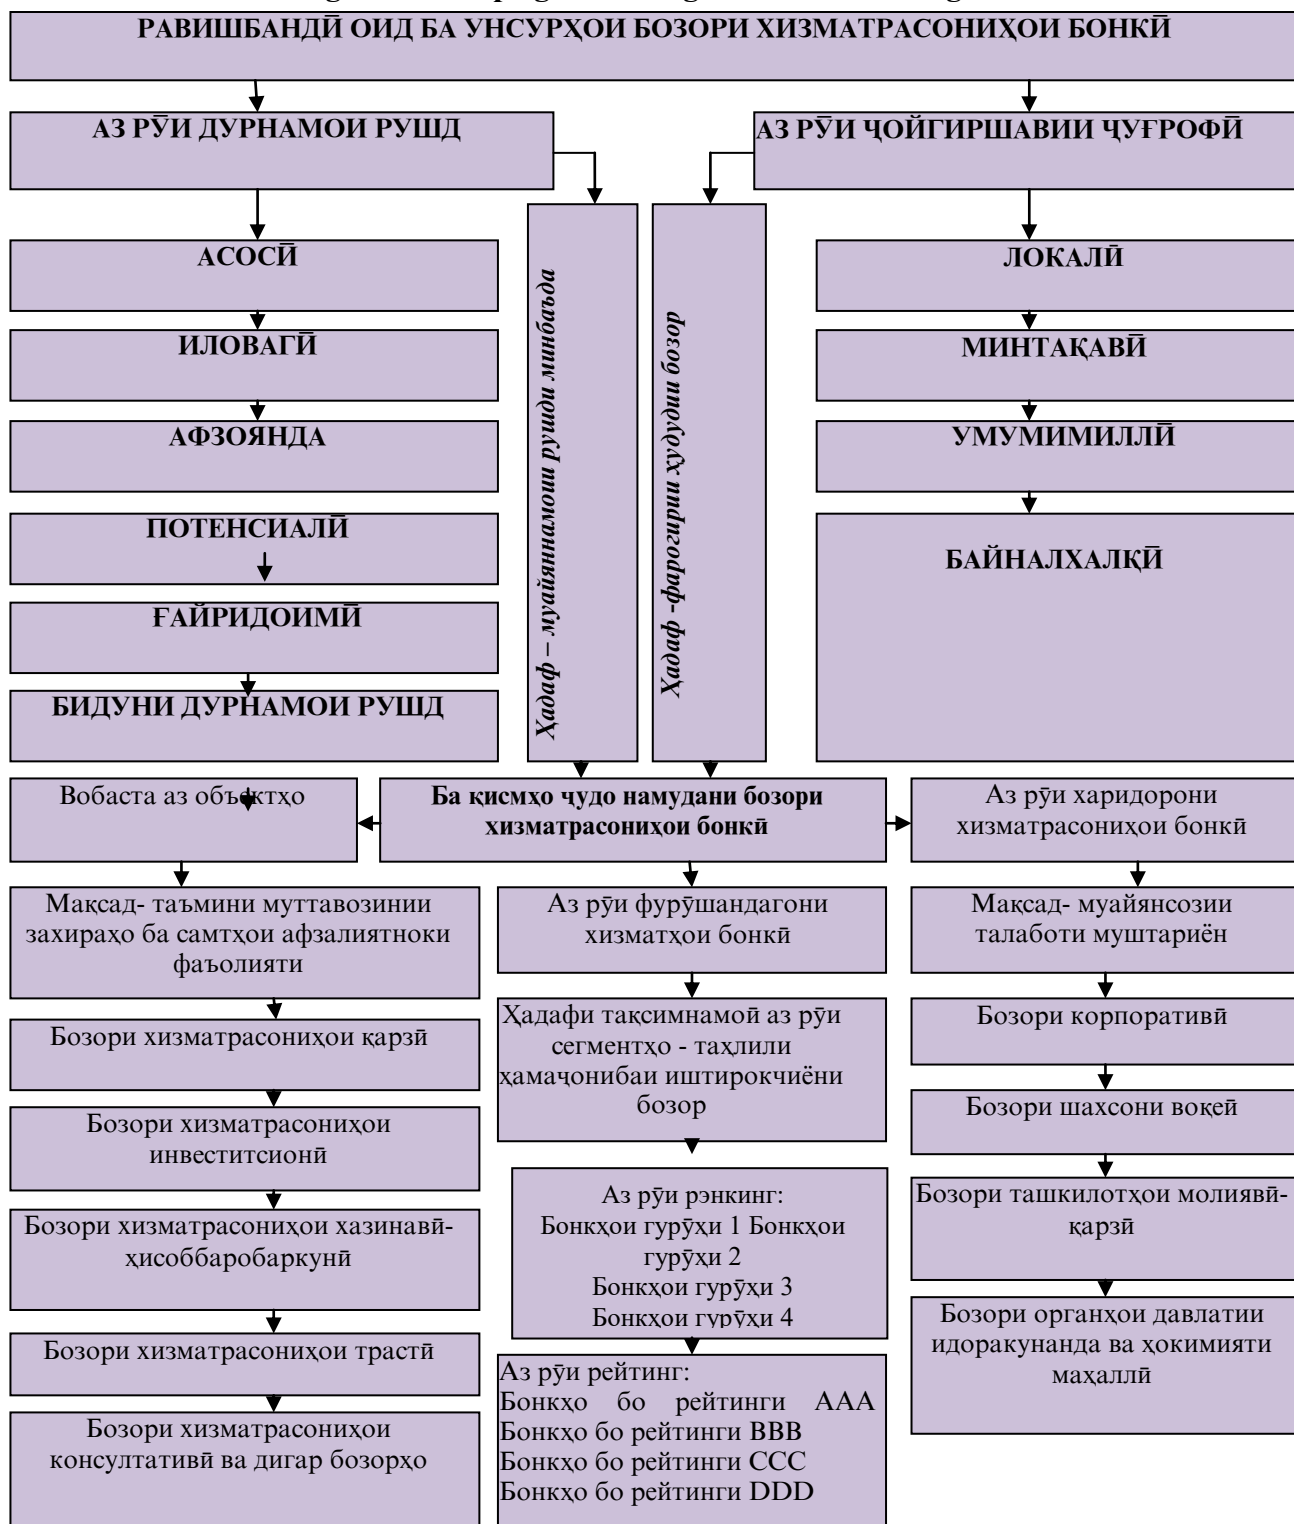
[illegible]

РАВИШБАНДӢ ОИД БА УНСУРҲОИ БОЗОРИ ХИЗМАТРАСОНИҲОИ БОНКӢ

АЗ РӮИ ДУРНАМОИ РУШД

АЗ РӮИ ҶОЙГИРШАВИИ ҶУҒРОФӢ

АСОСӢ

ИЛОВАГӢ

АФЗОЯНДА

ПОТЕНСИАЛӢ

ҒАЙРИДОИМӢ

БИДУНИ ДУРНАМОИ РУШД

Ҳадаф – муайянамоии рушди минбаъда

Ҳадаф -фарогирии ҳудудии бозор

ЛОКАЛӢ

МИНТАҚАВӢ

УМУМИМИЛЛӢ

БАЙНАЛХАЛҚӢ

Вобаста аз объектҳо

Ба қисмҳо ҷудо намудани бозори хизматрасониҳои бонкӣ

Аз рӯи харидорони хизматрасониҳои бонкӣ

Мақсад- таъмини муттавозинии захираҳо ба самтҳои афзалиятноки фаъолияти

Аз рӯи фурӯшандагони хизматҳои бонкӣ

Мақсад- муайянсозии талаботи муштариён

Бозори хизматрасониҳои қарзӣ

Ҳадафи тақсимнамоӣ аз рӯи сегментҳо - таҳлили ҳамаҷонибаи иштирокчиёни бозор

Бозори корпоративӣ

Бозори шахсони воқеӣ

Бозори хизматрасониҳои инвеститсионӣ

Аз рӯи рэнкинг:
Бонкҳои гурӯҳи 1 Бонкҳои гурӯҳи 2
Бонкҳои гурӯҳи 3
Бонкҳои гурӯҳи 4

Бозори хизматрасониҳои хазинавӣ-ҳисоббаробаркунӣ

Бозори ташкилотҳои молиявӣ-қарзӣ

Бозори органҳои давлатии идоракунанда ва ҳокимияти маҳаллӣ

Бозори хизматрасониҳои трастӣ

Аз рӯи рейтинг:
Бонкҳо бо рейтинги AAA
Бонкҳо бо рейтинги BBB
Бонкҳо бо рейтинги CCC
Бонкҳо бо рейтинги DDD

Бозори хизматрасониҳои консултативӣ ва дигар бозорҳо